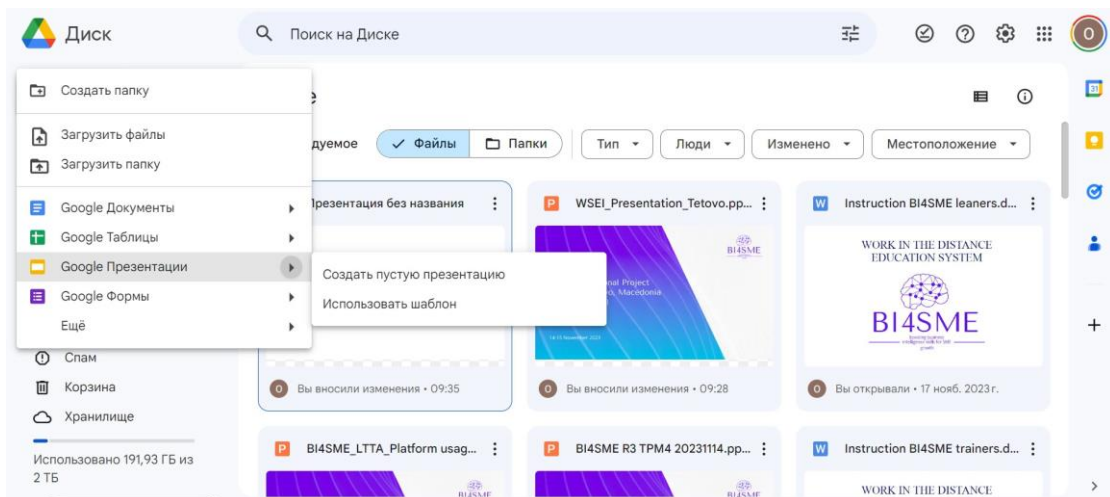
Диск

Поиск на Диске

O

Создать папку

Загрузить файлы

Загрузить папку

Google Документы

Google Таблицы

Google Презентации

Google Формы

Ещё

Создать пустую презентацию

Использовать шаблон

Спам

Корзина

Хранилище

Использовано 191,93 ГБ из 2 ТБ

е

дуемое

Файлы

Папки

Тип

Люди

Изменено

Местоположение

Презентация без названия

Вы вносили изменения • 09:35

WSEI_Presentation_Tetovo.pp...

BI4SME

nal Project
o, Macedonia

Вы вносили изменения • 09:28

Instruction BI4SME leaners.d...

WORK IN THE DISTANCE EDUCATION SYSTEM

BI4SME

Вы открывали • 17 нояб. 2023 г.

BI4SME_LTTA_Platform usag...

BI4SME

BI4SME R3 TPM4 20231114.pp...

BI4SME

Instruction BI4SME trainers.d...

WORK IN THE DISTANCE

31